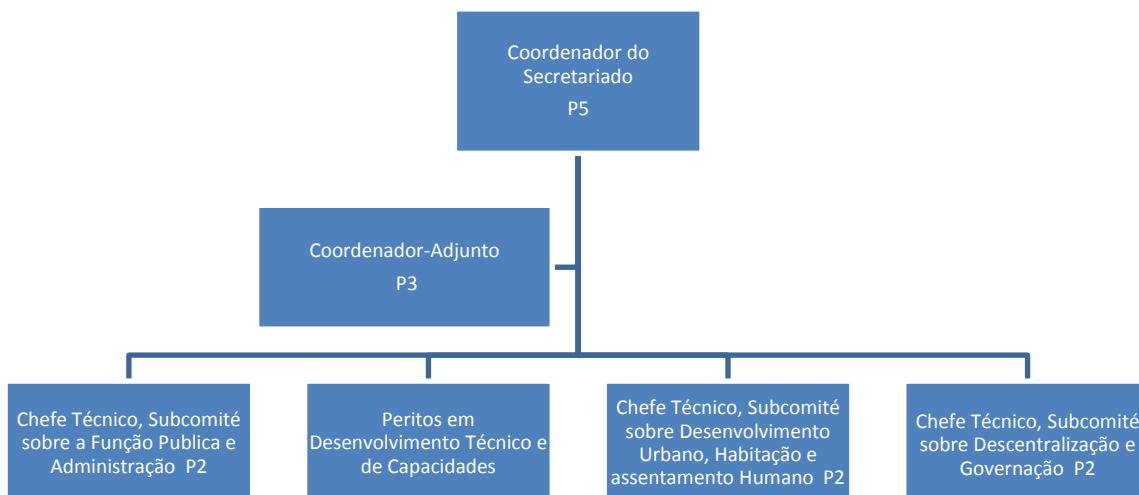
Coordenador do Secretariado
P5

Coordenador-Adjunto
P3

Chefe Técnico, Subcomité sobre a Função Publica e Administração P2

Peritos em Desenvolvimento Técnico e de Capacidades

Chefe Técnico, Subcomité sobre Desenvolvimento Urbano, Habitação e assentamento Humano P2

Chefe Técnico, Subcomité sobre Descentralização e Governação P2